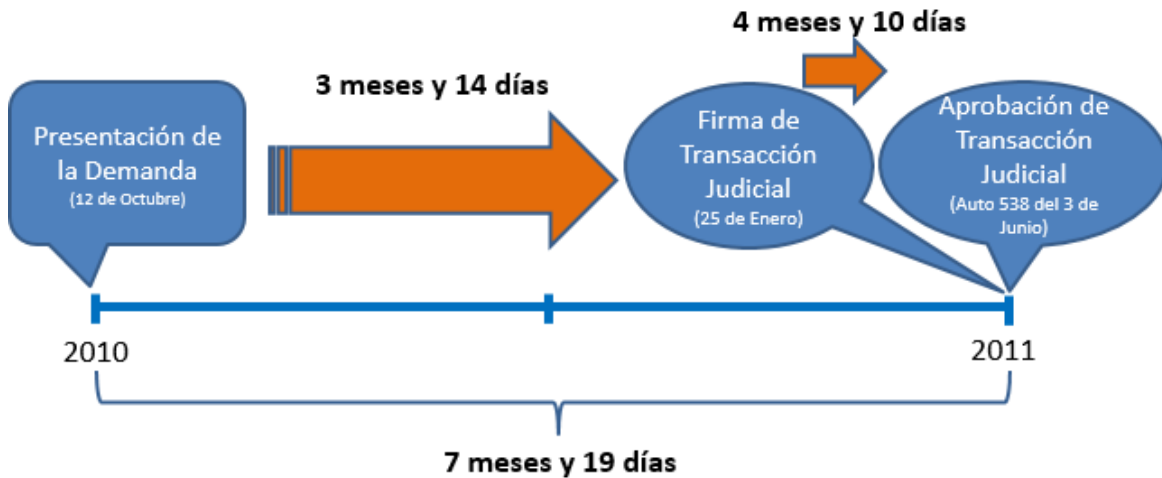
4 meses y 10 días

3 meses y 14 días

Presentación de la Demanda
(12 de Octubre)

Firma de Transacción Judicial
(25 de Enero)

Aprobación de Transacción Judicial
(Auto 538 del 3 de Junio)

2010

2011

7 meses y 19 días